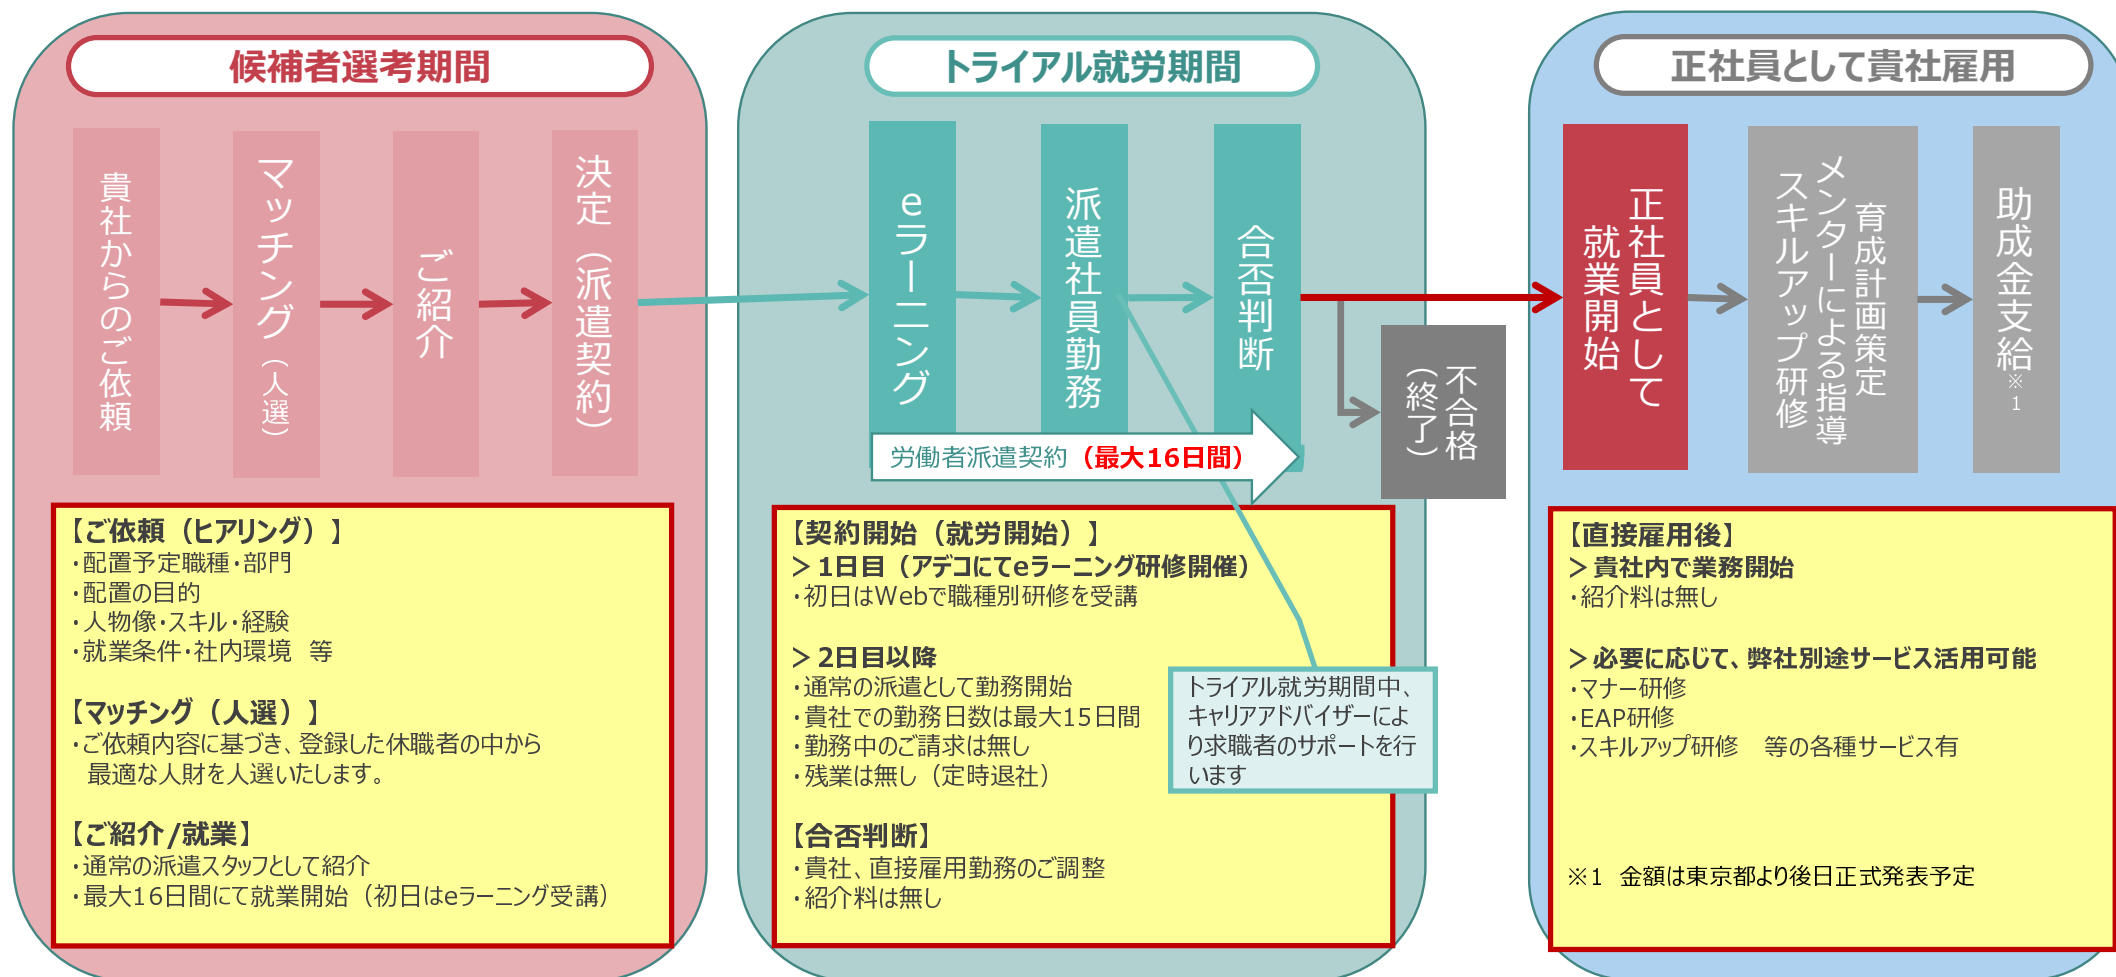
候補者選考期間

貴社からのご依頼

マッチング（人選）

ご紹介

決定（派遣契約）

【ご依頼（ヒアリング）】
・配置予定職種・部門
・配置の目的
・人物像・スキル・経験
・就業条件・社内環境　等

【マッチング（人選）】
・ご依頼内容に基づき、登録した休職者の中から最適な人財を人選いたします。

【ご紹介/就業】
・通常の派遣スタッフとして紹介
・最大16日間にて就業開始（初日はeラーニング受講）

トライアル就労期間

eラーニング

派遣社員勤務

合否判断

不合格（終了）

労働者派遣契約（最大16日間）

【契約開始（就労開始）】
＞1日目（アデコにてeラーニング研修開催）
・初日はWebで職種別研修を受講

＞2日目以降
・通常の派遣として勤務開始
・貴社での勤務日数は最大15日間
・勤務中のご請求は無し
・残業は無し（定時退社）

トライアル就労期間中、キャリアアドバイザーにより求職者のサポートを行います

【合否判断】
・貴社、直接雇用勤務のご調整
・紹介料は無し

正社員として貴社雇用

正社員として就業開始

育成計画策定 メンターによる指導 スキルアップ研修

助成金支給※1

【直接雇用後】
＞貴社内で業務開始
・紹介料は無し

＞必要に応じて、弊社別途サービス活用可能
・マナー研修
・EAP研修
・スキルアップ研修　等の各種サービス有

※1　金額は東京都より後日正式発表予定